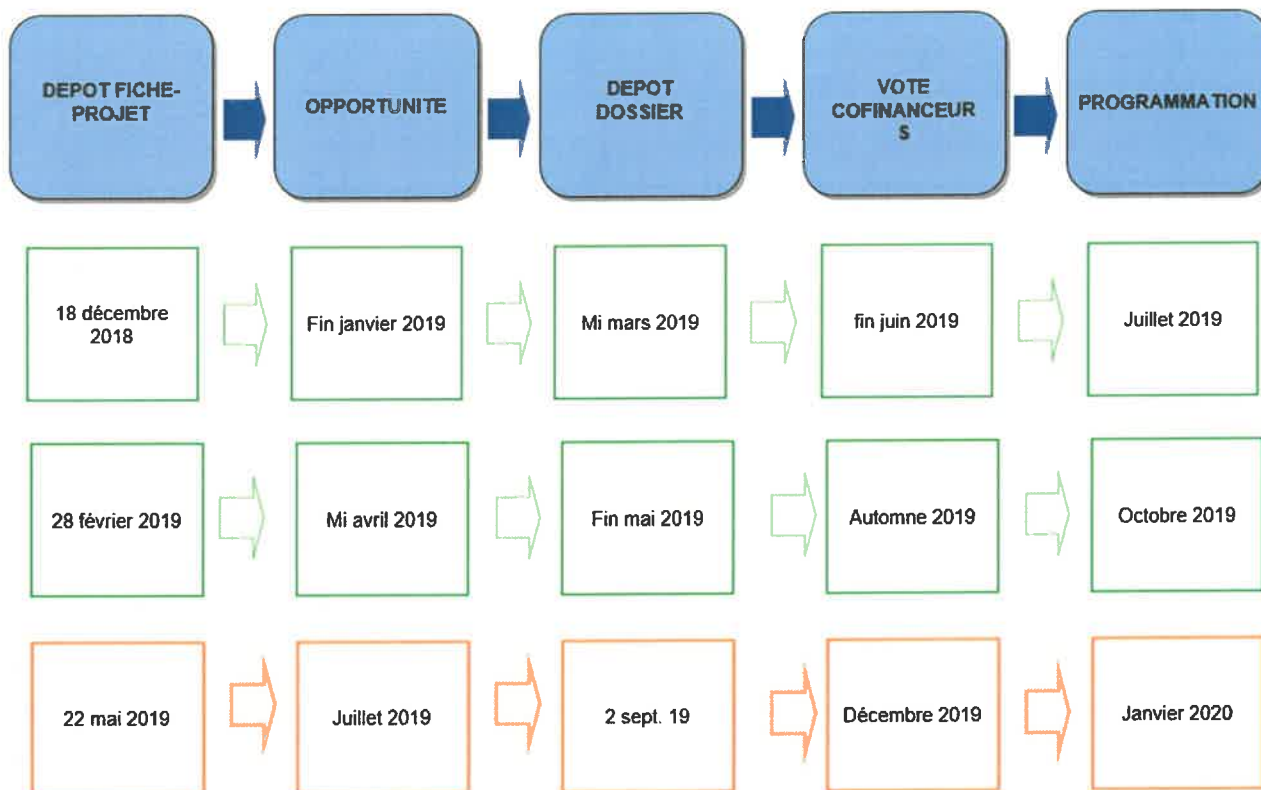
DEPOT FICHE-PROJET

OPPORTUNITE

DEPOT DOSSIER

VOTE COFINANCEUR S

PROGRAMMATION

18 décembre 2018

Fin janvier 2019

Mi mars 2019

fin juin 2019

Juillet 2019

28 février 2019

Mi avril 2019

Fin mai 2019

Automne 2019

Octobre 2019

22 mai 2019

Juillet 2019

2 sept. 19

Décembre 2019

Janvier 2020